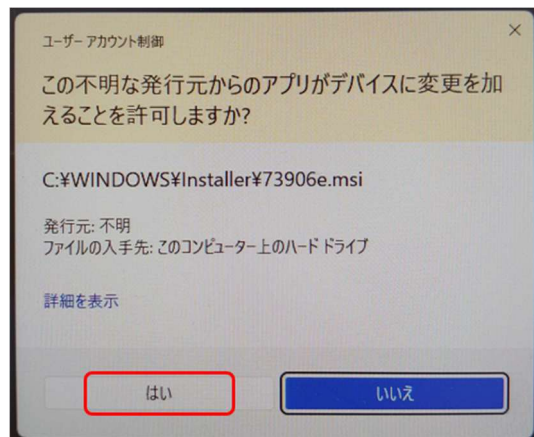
ユーザー アカウント制御

×

この不明な発行元からのアプリがデバイスに変更を加えることを許可しますか?

C:¥WINDOWS¥Installer¥73906e.msi

発行元: 不明
ファイルの入手先: このコンピューター上のハード ドライブ

詳細を表示

はい

いいえ